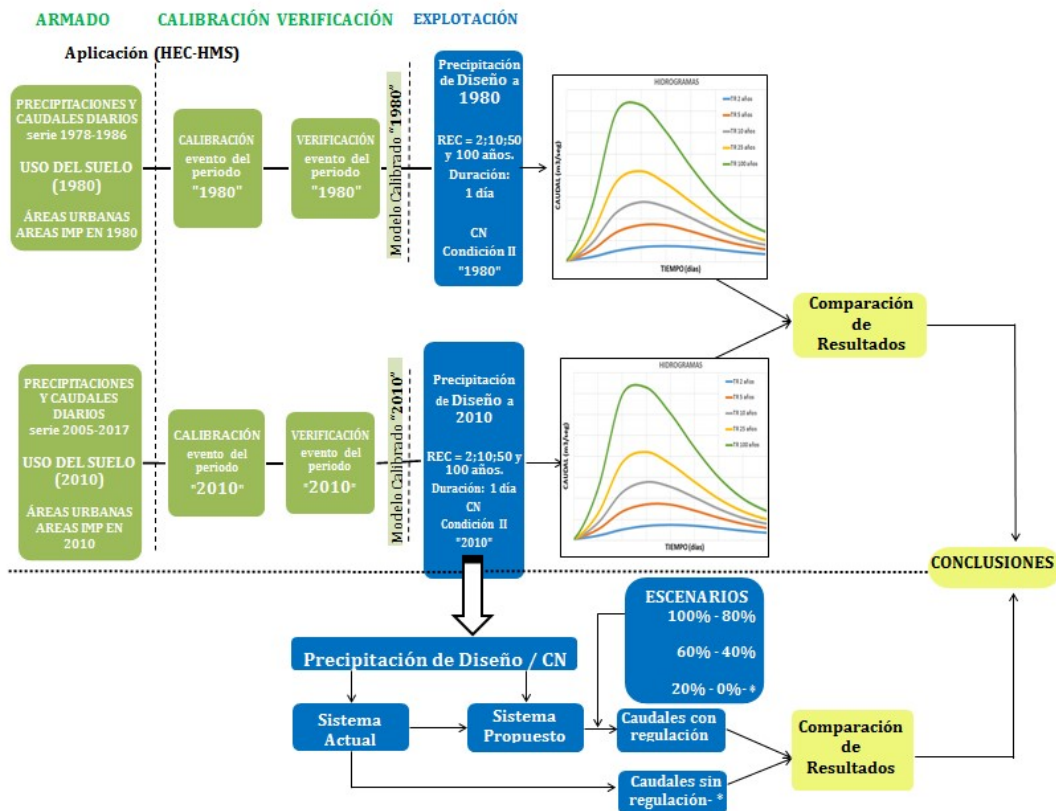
ARMADO CALIBRACIÓN VERIFICACIÓN EXPLOTACIÓN

Aplicación (HEC-HMS)

PRECIPITACIONES Y CAUDALES DIARIOS serie 1978-1986
USO DEL SUELO (1980)
ÁREAS URBANAS AREAS IMP EN 1980

CALIBRACIÓN evento del periodo "1980"

VERIFICACIÓN evento del periodo "1980"

Modelo Calibrado "1980"

Precipitación de Diseño a 1980
REC = 2;10;50 y 100 años.
Duración: 1 día
CN Condición II "1980"

HIDROGRAMAS
TR 2 años
TR 5 años
TR 10 años
TR 25 años
TR 100 años
CAUDAL (m3/seg)
TIEMPO (días)

Comparación de Resultados

PRECIPITACIONES Y CAUDALES DIARIOS serie 2005-2017
USO DEL SUELO (2010)
ÁREAS URBANAS AREAS IMP EN 2010

CALIBRACIÓN evento del periodo "2010"

VERIFICACIÓN evento del periodo "2010"

Modelo Calibrado "2010"

Precipitación de Diseño a 2010
REC = 2;10;50 y 100 años.
Duración: 1 día
CN Condición II "2010"

HIDROGRAMAS
TR 2 años
TR 5 años
TR 10 años
TR 25 años
TR 100 años
CAUDAL (m3/seg)
TIEMPO (días)

CONCLUSIONES

ESCENARIOS
100% - 80%
60% - 40%
20% - 0%- *

Precipitación de Diseño / CN

Sistema Actual

Sistema Propuesto

Caudales con regulación

Caudales sin regulación- *

Comparación de Resultados